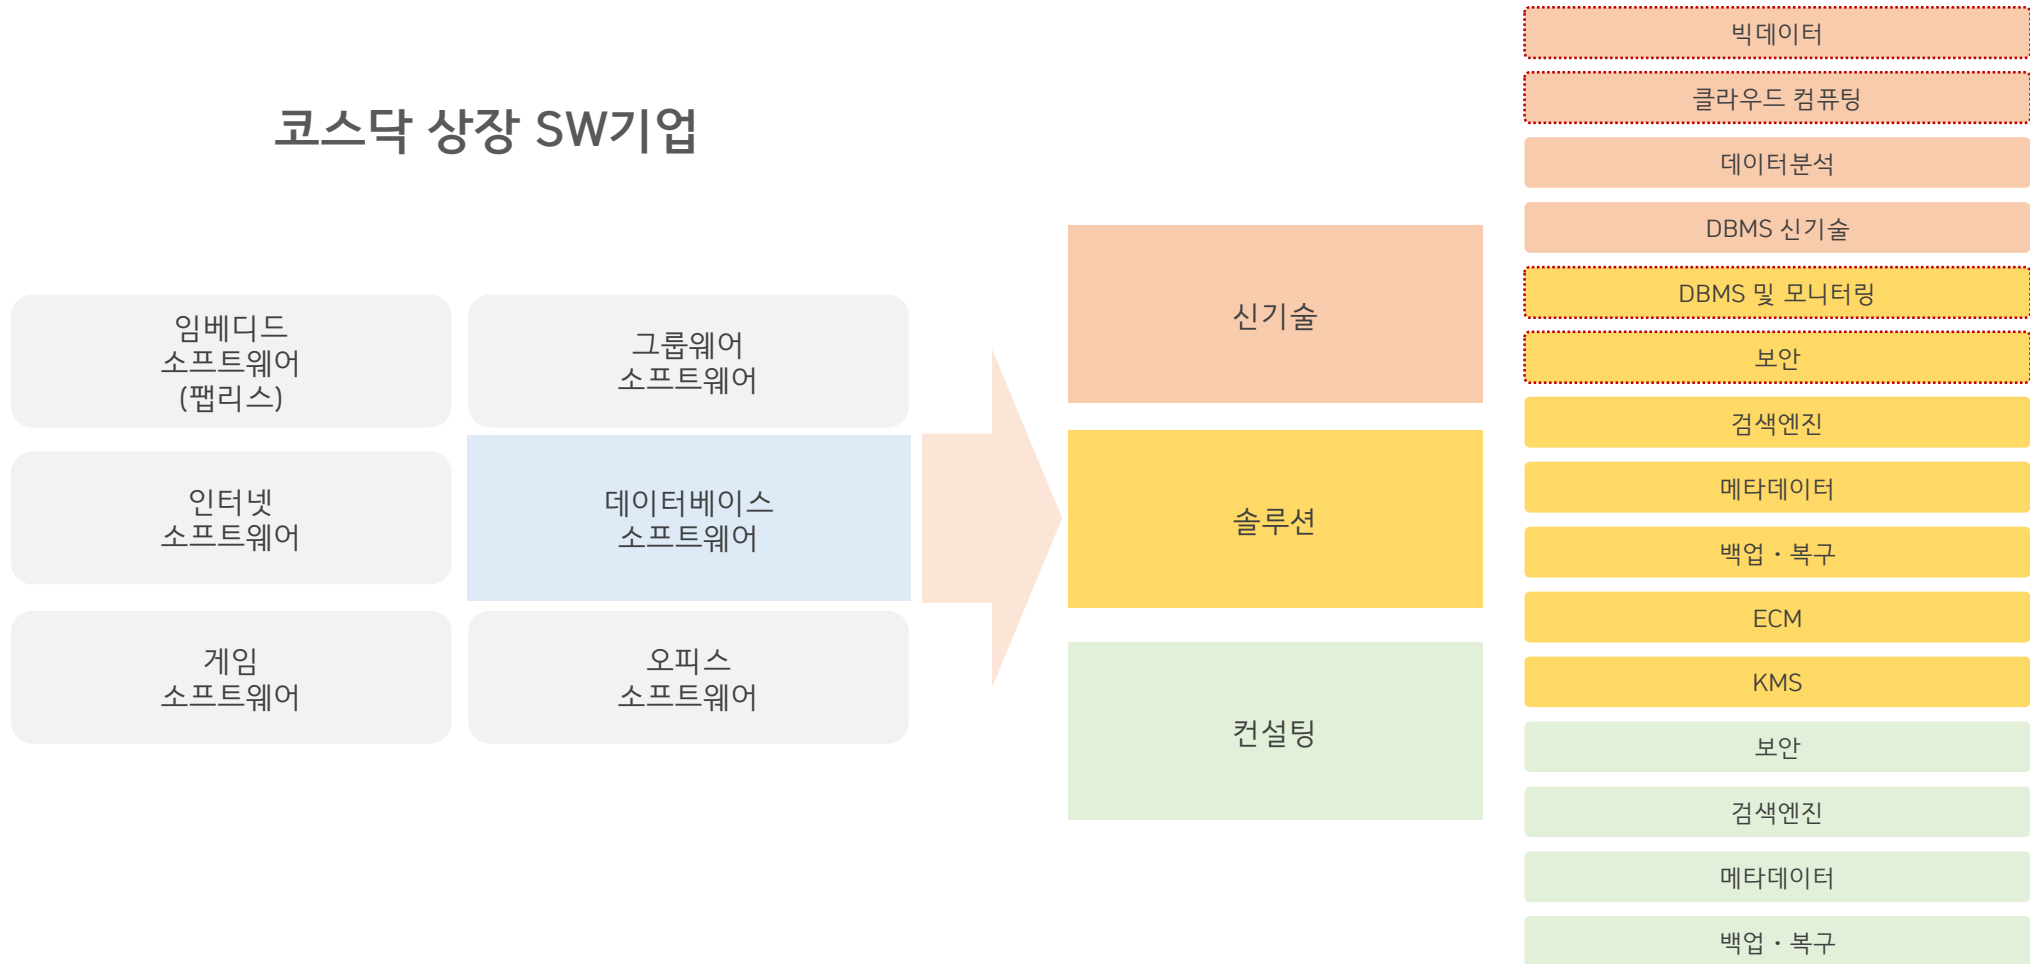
코스닥 상장 SW기업

임베디드
소프트웨어
(팹리스)

그룹웨어
소프트웨어

인터넷
소프트웨어

데이터베이스
소프트웨어

게임
소프트웨어

오피스
소프트웨어

신기술

솔루션

컨설팅

빅데이터

클라우드 컴퓨팅

데이터분석

DBMS 신기술

DBMS 및 모니터링

보안

검색엔진

메타데이터

백업・복구

ECM

KMS

보안

검색엔진

메타데이터

백업・복구